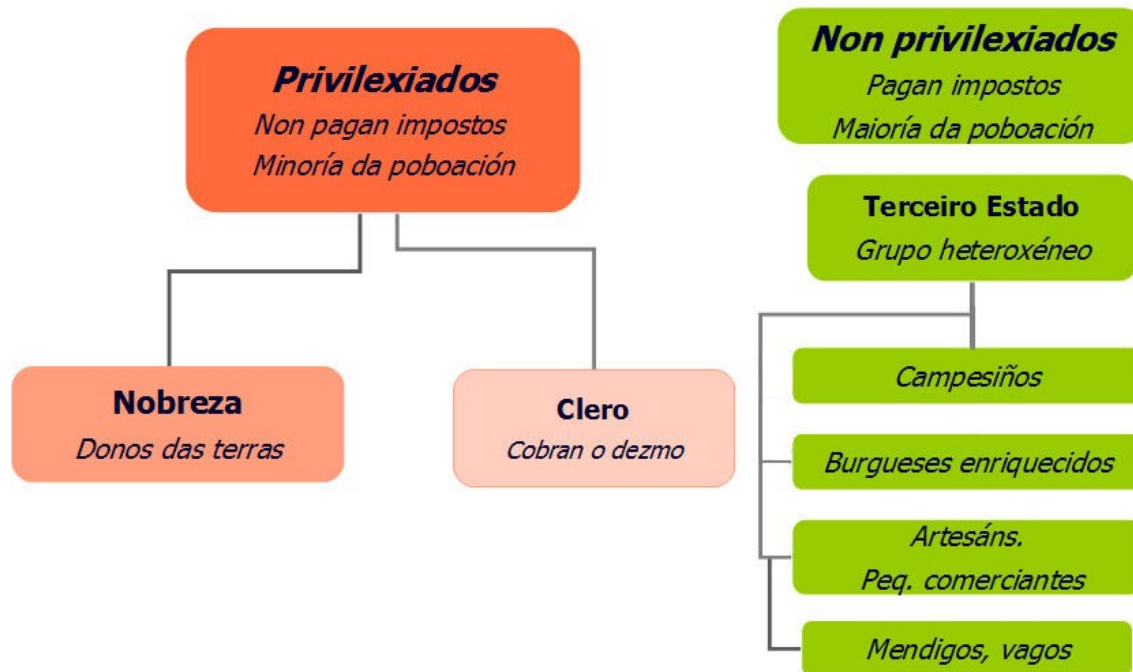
Privilexiados
Non pagan impostos
Minoría da poboación

Nobreza
Donos das terras

Clero
Cobran o dezmo

Non privilexiados
Pagan impostos
Maioría da poboación

Terceiro Estado
Grupo heteroxéneo

Campesiños

Burgueses enriquecidos

Artesáns.
Peq. comerciantes

Mendigos, vagos